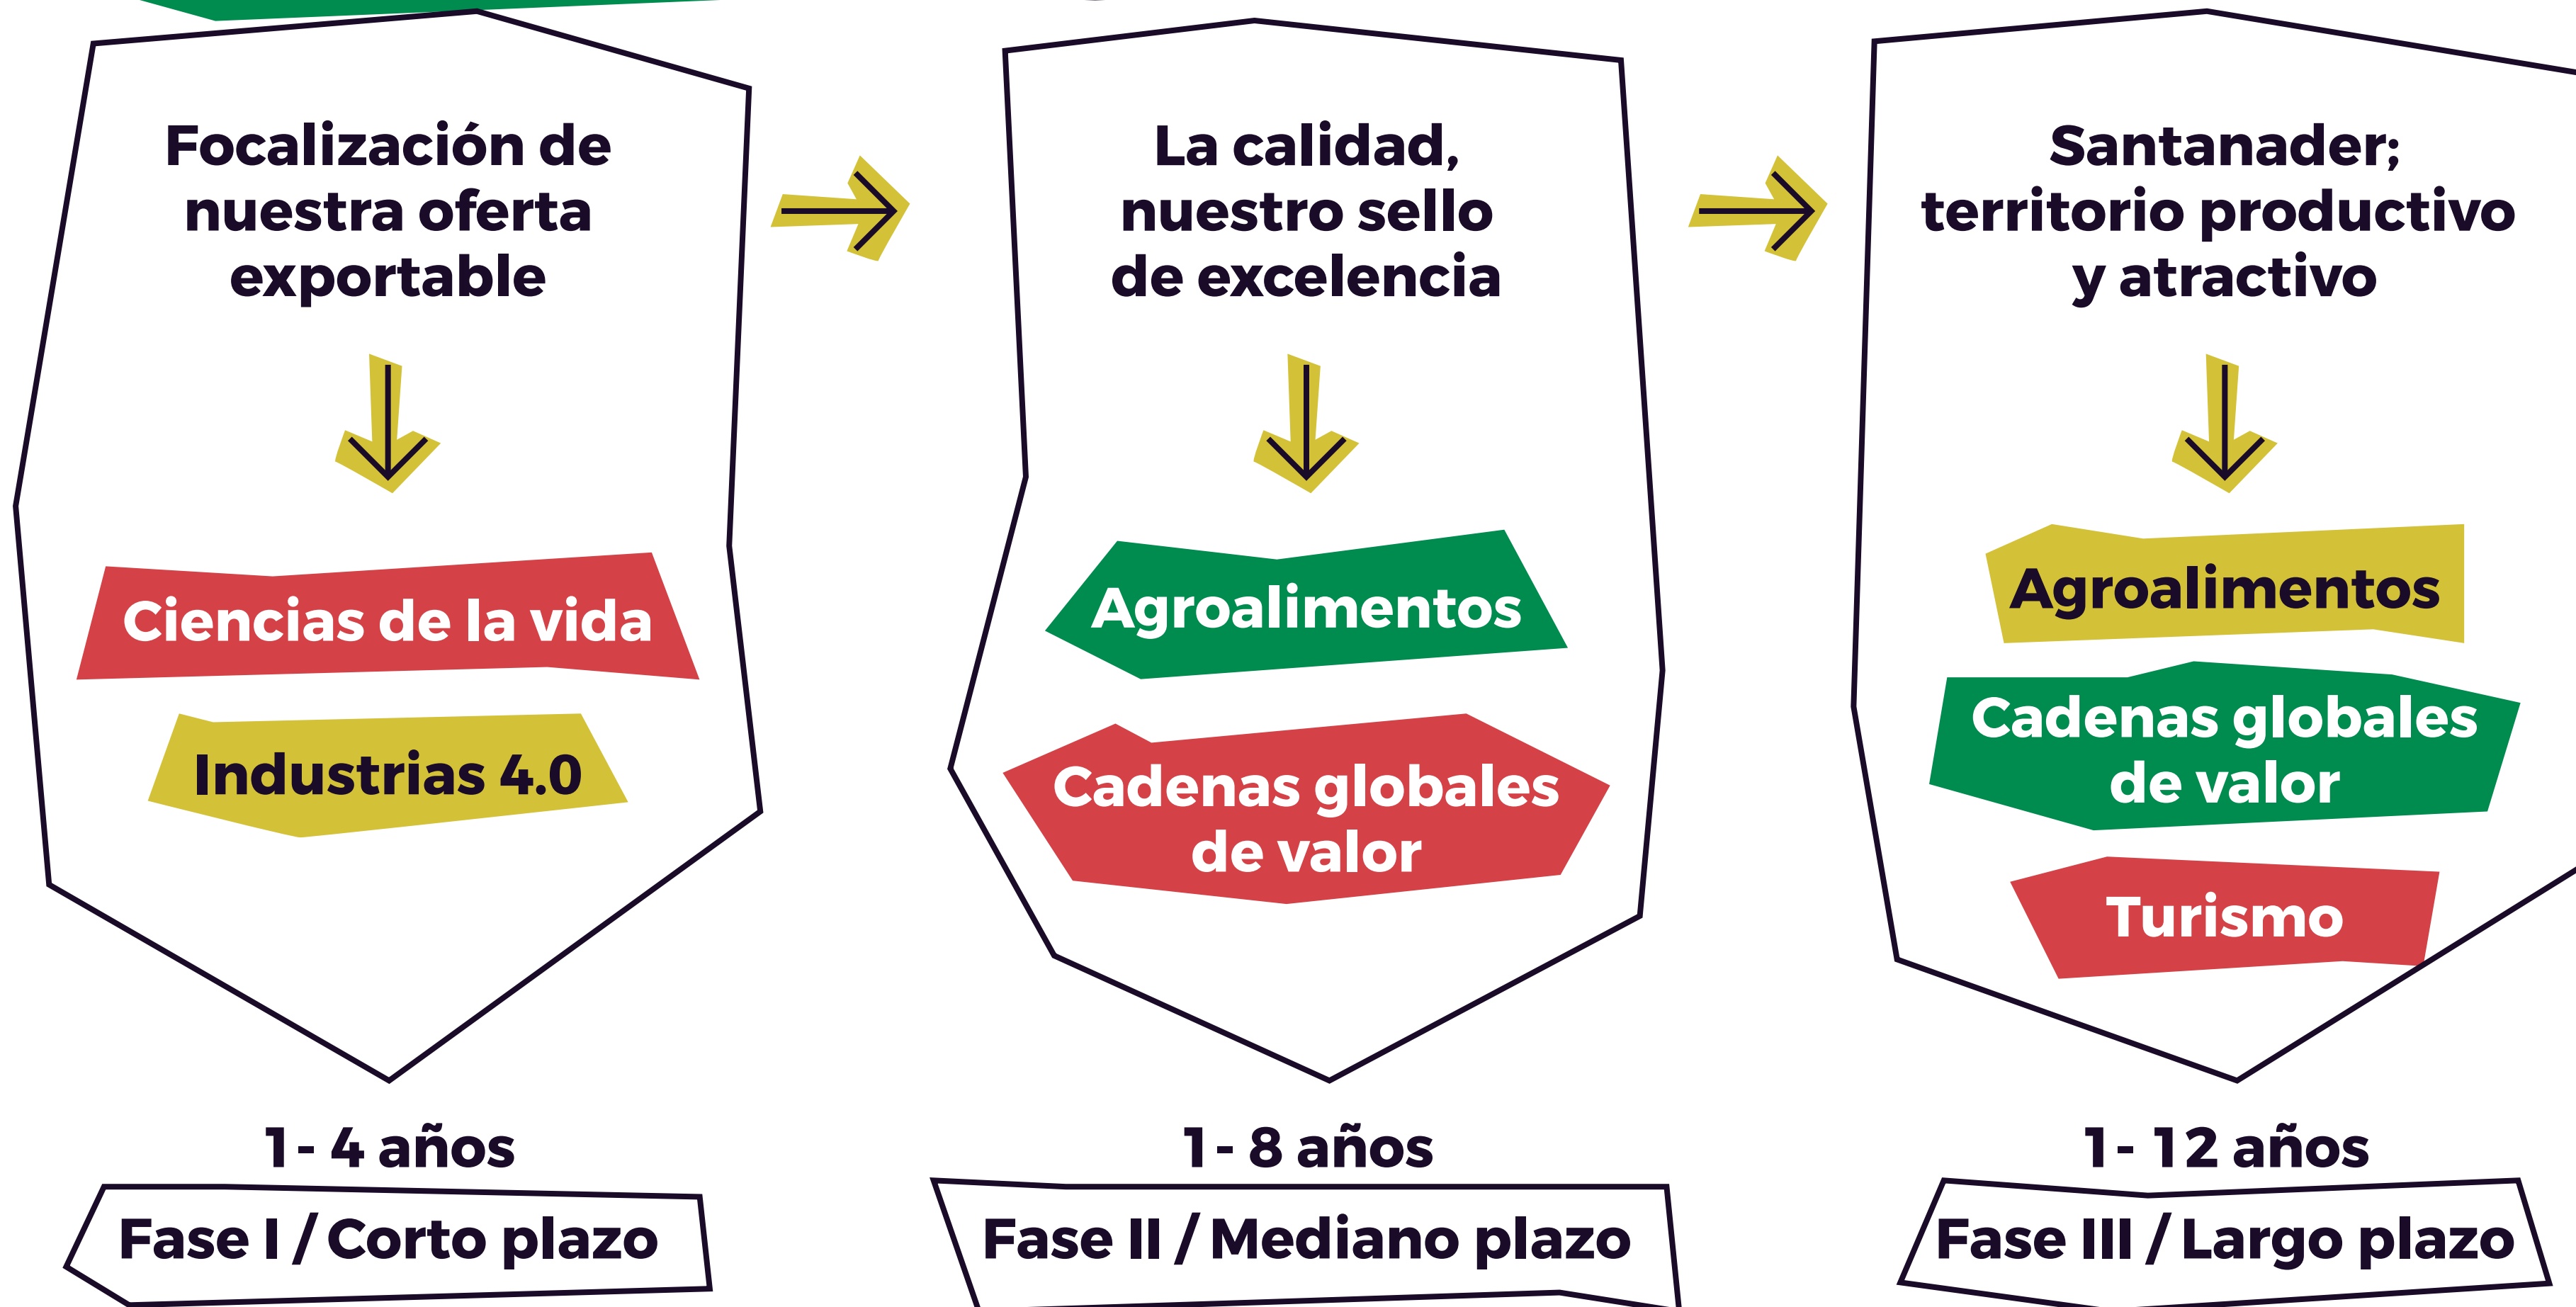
Focalización de nuestra oferta exportable

Ciencias de la vida

Industrias 4.0

1 - 4 años

Fase I / Corto plazo

La calidad, nuestro sello de excelencia

Agroalimentos

Cadenas globales de valor

1 - 8 años

Fase II / Mediano plazo

Santanader; territorio productivo y atractivo

Agroalimentos

Cadenas globales de valor

Turismo

1 - 12 años

Fase III / Largo plazo